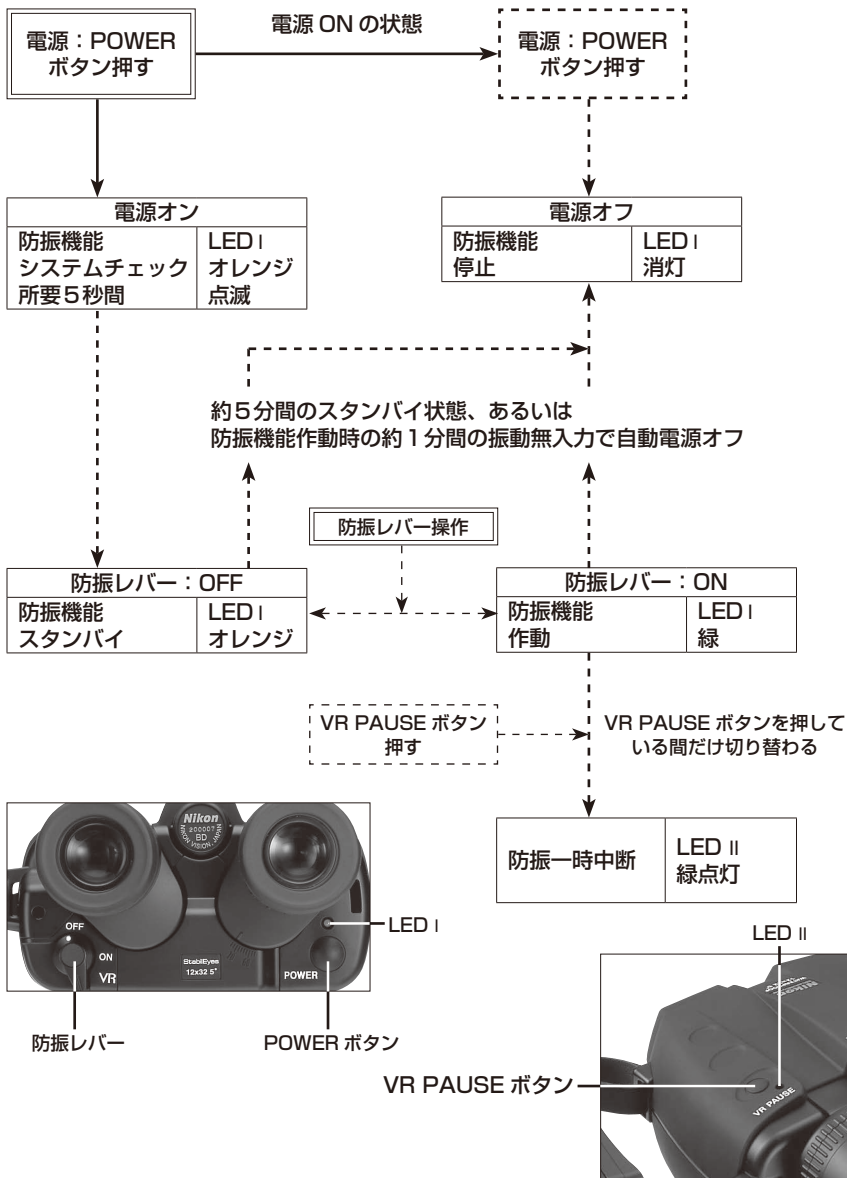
電源：POWER ボタン押す

電源 ON の状態

電源：POWER ボタン押す

電源オン

| 防振機能 システムチェック 所要５秒間 | LED I オレンジ 点滅 |
|---|---|

電源オフ

| 防振機能 停止 | LED I 消灯 |
|---|---|

約５分間のスタンバイ状態、あるいは 防振機能作動時の約１分間の振動無入力で自動電源オフ

防振レバー操作

防振レバー：OFF

| 防振機能 スタンバイ | LED I オレンジ |
|---|---|

防振レバー：ON

| 防振機能 作動 | LED I 緑 |
|---|---|

VR PAUSE ボタン 押す

VR PAUSE ボタンを押している間だけ切り替わる

| 防振一時中断 | LED II 緑点灯 |
|---|---|

Nikon
200007
BD
NIKON VISION JAPAN

OFF
ON
VR
StabilEyes 12x32 5°
POWER

LED I

防振レバー

POWER ボタン

LED II

VR PAUSE ボタン

VR PAUSE